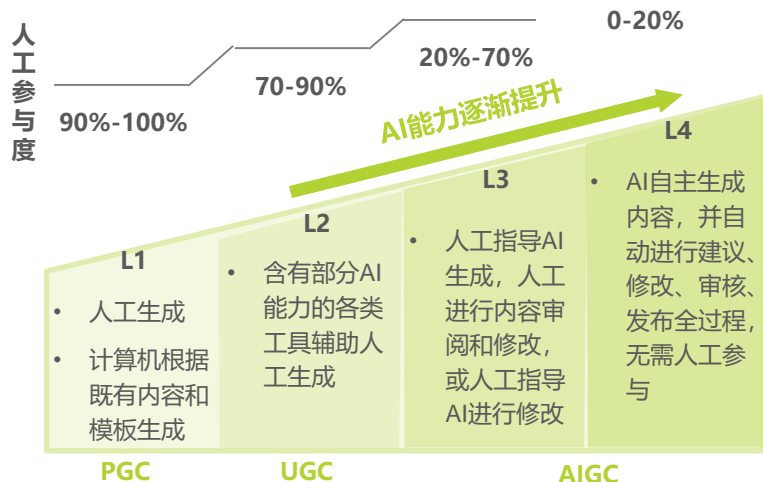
人工参与度

90%-100%

70-90%

20%-70%

0-20%

AI能力逐渐提升

L1
• 人工生成
• 计算机根据既有内容和模板生成

L2
• 含有部分AI能力的各类工具辅助人工生成

L3
• 人工指导AI生成，人工进行内容审阅和修改，或人工指导AI进行修改

L4
• AI自主生成内容，并自动进行建议、修改、审核、发布全过程，无需人工参与

PGC

UGC

AIGC